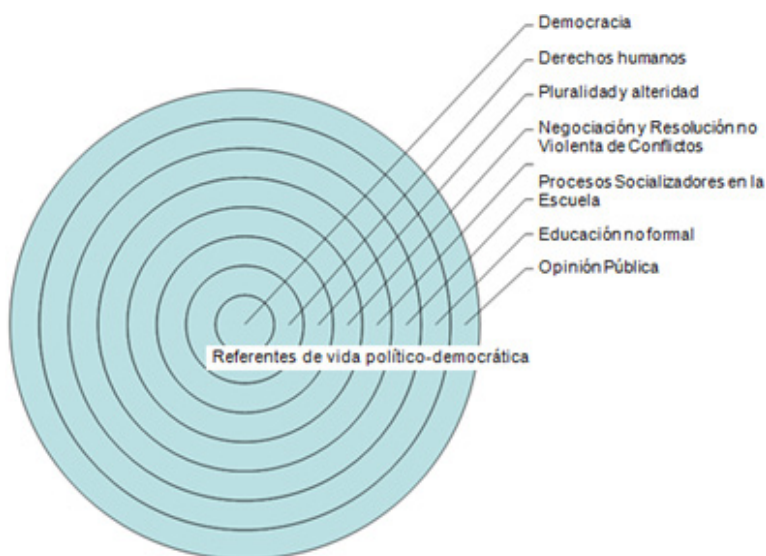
Democracia
Derechos humanos
Pluralidad y alteridad
Negociación y Resolución no Violenta de Conflictos
Procesos Socializadores en la Escuela
Educación no formal
Opinión Pública
Referentes de vida político-democrática